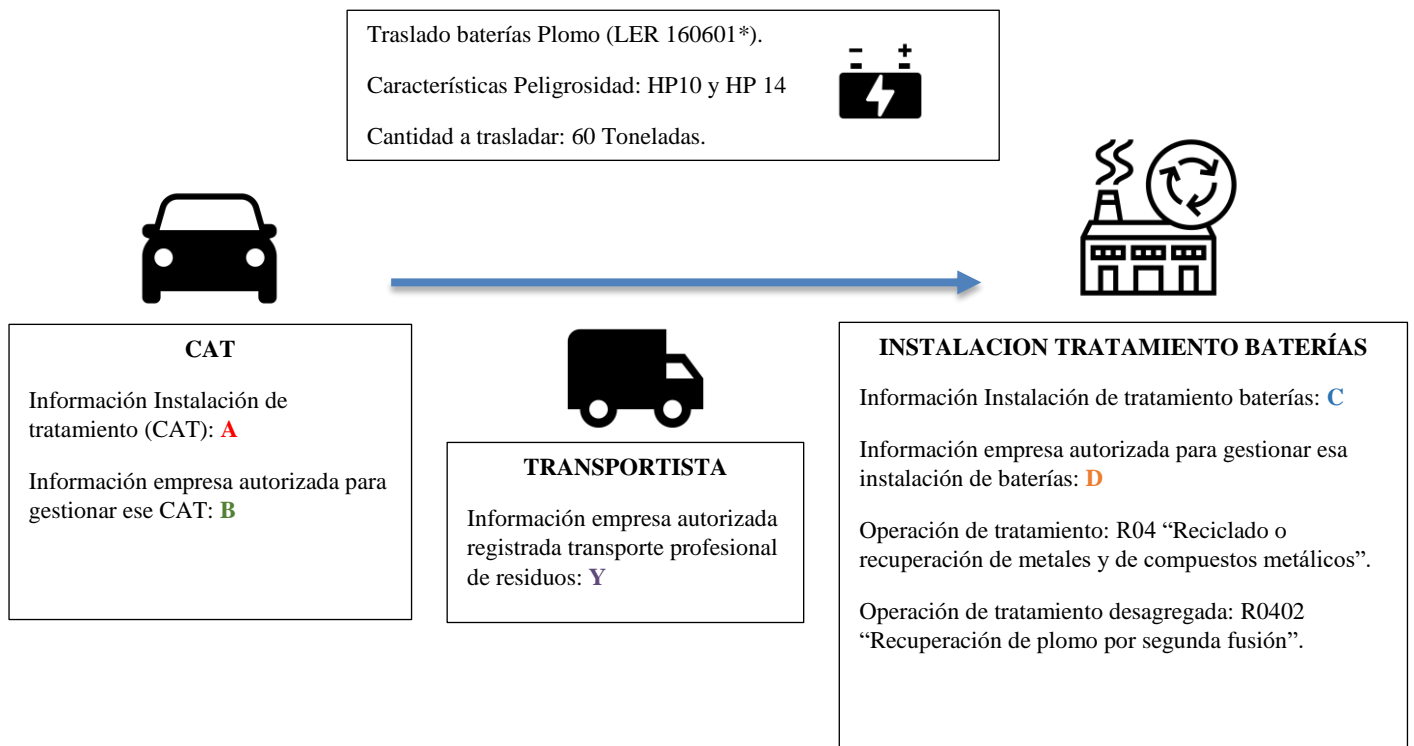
Traslado baterías Plomo (LER 160601*).

Características Peligrosidad: HP10 y HP 14

Cantidad a trasladar: 60 Toneladas.

CAT

Información Instalación de tratamiento (CAT): A

Información empresa autorizada para gestionar ese CAT: B

TRANSPORTISTA

Información empresa autorizada registrada transporte profesional de residuos: Y

INSTALACION TRATAMIENTO BATERÍAS

Información Instalación de tratamiento baterías: C

Información empresa autorizada para gestionar esa instalación de baterías: D

Operación de tratamiento: R04 “Reciclado o recuperación de metales y de compuestos metálicos”.

Operación de tratamiento desagregada: R0402 “Recuperación de plomo por segunda fusión”.